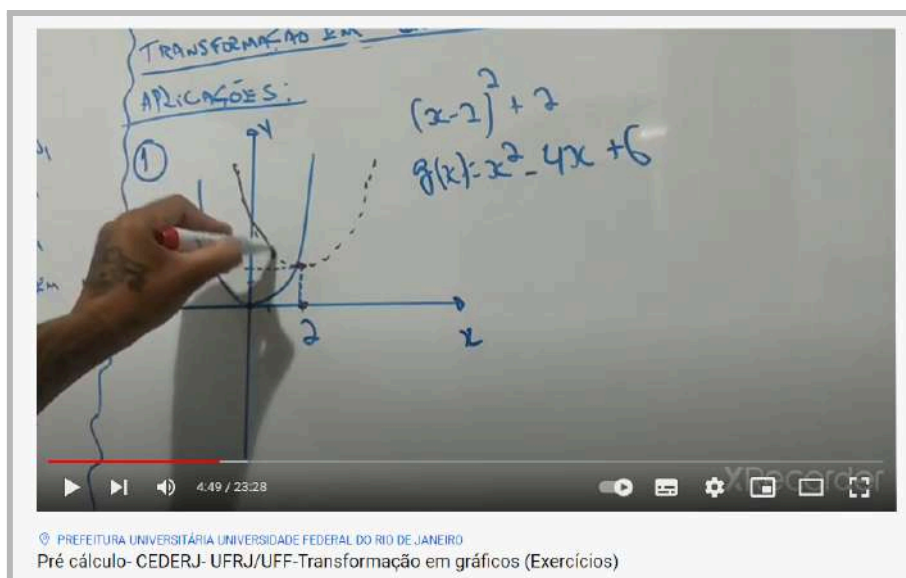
TRANSFORMAÇÃO EM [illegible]

APLICAÇÕES:

1

y

$(x-2)^2+2$

$g(x)=x^2-4x+6$

2

x

4:49 / 23:28

XRecorder

PREFEITURA UNIVERSITÁRIA UNIVERSIDADE FEDERAL DO RIO DE JANEIRO

Pré cálculo- CEDERJ- UFRJ/UFF-Transformação em gráficos (Exercícios)